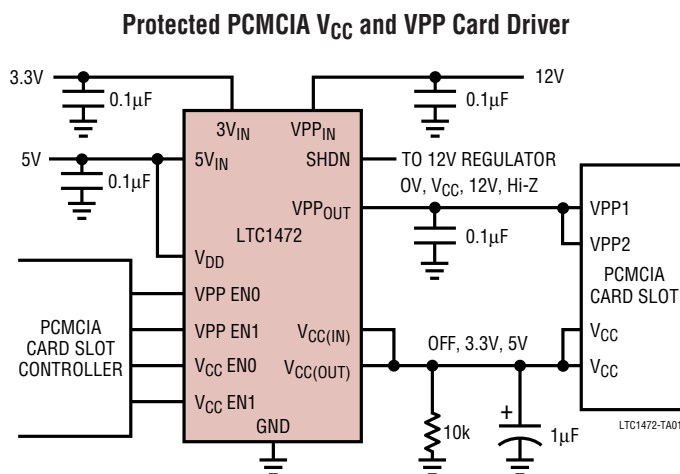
Protected PCMCIA $V_{CC}$ and VPP Card Driver

3.3V
0.1µF
12V
0.1µF
$3V_{IN}$
$VPP_{IN}$
5V
$5V_{IN}$
SHDN
TO 12V REGULATOR
0.1µF
0V, $V_{CC}$, 12V, Hi-Z
$VPP_{OUT}$
VPP1
LTC1472
0.1µF
VPP2
$V_{DD}$
PCMCIA CARD SLOT
VPP EN0
PCMCIA CARD SLOT CONTROLLER
VPP EN1
$V_{CC(IN)}$
OFF, 3.3V, 5V
$V_{CC}$
$V_{CC}$ EN0
$V_{CC(OUT)}$
$V_{CC}$
$V_{CC}$ EN1
+
GND
10k
1µF
LTC1472-TA01